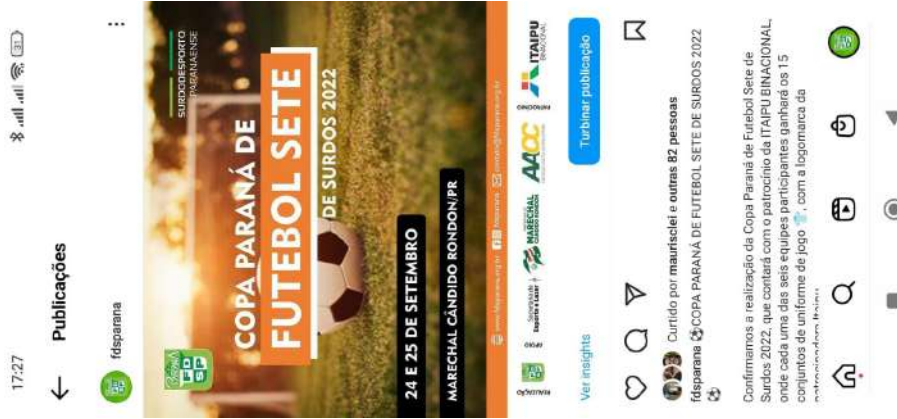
17:27

Publicações

fdsparana

SURDODESPORTO PARANAENSE

FD SP

COPA PARANÁ DE FUTEBOL SETE DE SURDOS 2022

24 E 25 DE SETEMBRO

MARECHAL CÂNDIDO RONDON/PR

www.fdsparana.org.br fdsparana contato@fdsparana.org.br

REALIZAÇÃO

APOIO

Secretaria do Esporte e Lazer

MARECHAL CÂNDIDO RONDON

AADC

PATROCÍNIO

ITAIPU BINACIONAL

Ver insights

Turbinar publicação

Curtido por maurisclei e outras 82 pessoas

fdsparana ⚽COPA PARANÁ DE FUTEBOL SETE DE SURDOS 2022 ⚽

Confirmamos a realização da Copa Paraná de Futebol Sete de Surdos 2022, que contará com o patrocínio da ITAIPU BINACIONAL, onde cada uma das seis equipes participantes ganhará os 15 conjuntos de uniforme de jogo 👕, com a logomarca da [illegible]